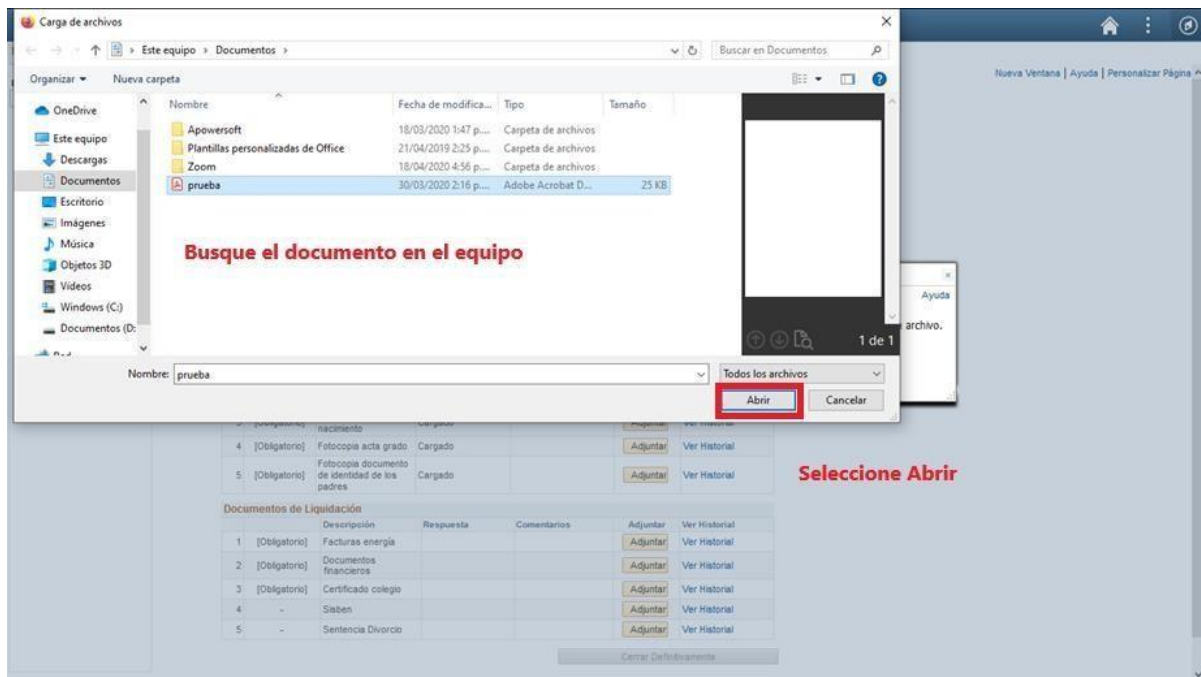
Carga de archivos

Este equipo › Documentos ›

Buscar en Documentos

Organizar ▾ Nueva carpeta

OneDrive
Este equipo
Descargas
Documentos
Escritorio
Imágenes
Música
Objetos 3D
Videos
Windows (C:)
Documentos (D:
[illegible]

| Nombre | Fecha de modifica... | Tipo | Tamaño |
|---|---|---|---|
| Apowersoft | 18/03/2020 1:47 p.... | Carpeta de archivos | |
| Plantillas personalizadas de Office | 21/04/2019 2:25 p.... | Carpeta de archivos | |
| Zoom | 18/04/2020 4:56 p.... | Carpeta de archivos | |
| prueba | 30/03/2020 2:16 p.... | Adobe Acrobat D... | 25 KB |

Busque el documento en el equipo

1 de 1

Nombre: prueba

Todos los archivos

Abrir Cancelar

Nueva Ventana | Ayuda | Personalizar Página

Ayuda

archivo.

| | | | | | | |
|---|---|---|---|---|---|---|
| 3 | [Obligatorio] | nacimiento | Cargado | | Adjuntar | Ver Historial |
| 4 | [Obligatorio] | Fotocopia acta grado | Cargado | | Adjuntar | Ver Historial |
| 5 | [Obligatorio] | Fotocopia documento de identidad de los padres | Cargado | | Adjuntar | Ver Historial |

Seleccione Abrir

Documentos de Liquidación

| | | Descripción | Respuesta | Comentarios | Adjuntar | Ver Historial |
|---|---|---|---|---|---|---|
| 1 | [Obligatorio] | Facturas energía | | | Adjuntar | Ver Historial |
| 2 | [Obligatorio] | Documentos financieros | | | Adjuntar | Ver Historial |
| 3 | [Obligatorio] | Certificado colegio | | | Adjuntar | Ver Historial |
| 4 | - | Sisben | | | Adjuntar | Ver Historial |
| 5 | - | Sentencia Divorcio | | | Adjuntar | Ver Historial |

Cerrar Definitivamente